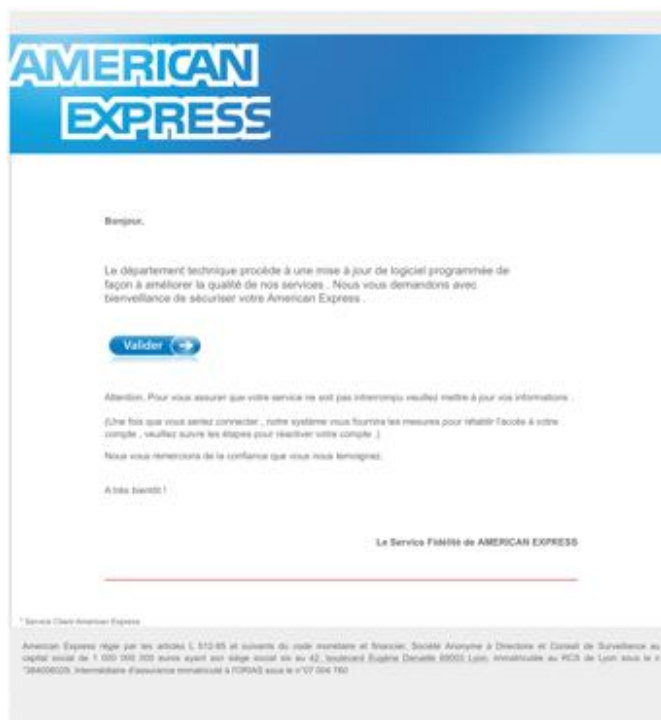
AMERICAN EXPRESS

Bonjour,

Le département technique procède à une mise à jour de logiciel programmée de façon à améliorer la qualité de nos services . Nous vous demandons avec bienveillance de sécuriser votre American Express .

Valider

Attention. Pour vous assurer que votre service ne soit pas interrompu veuillez mettre à jour vos informations .

(Une fois que vous seriez connecter , notre système vous fournira les mesures pour rétablir l'accès à votre compte , veuillez suivre les étapes pour réactiver votre compte .)

Nous vous remercions de la confiance que vous nous témoignez.

A très bientôt !

Le Service Fidélité de AMERICAN EXPRESS

* Service Client American Express

American Express régie par les articles L 512-85 et suivants du code monétaire et financier, Société Anonyme à Directoire et Conseil de Surveillance au capital social de 1 000 000 000 euros ayant son siège social sis au 42, boulevard Eugène Deruelle 69003 Lyon, immatriculée au RCS de Lyon sous le n °384006029. Intermédiaire d'assurance immatriculé à l'ORIAS sous le n°07 004 760